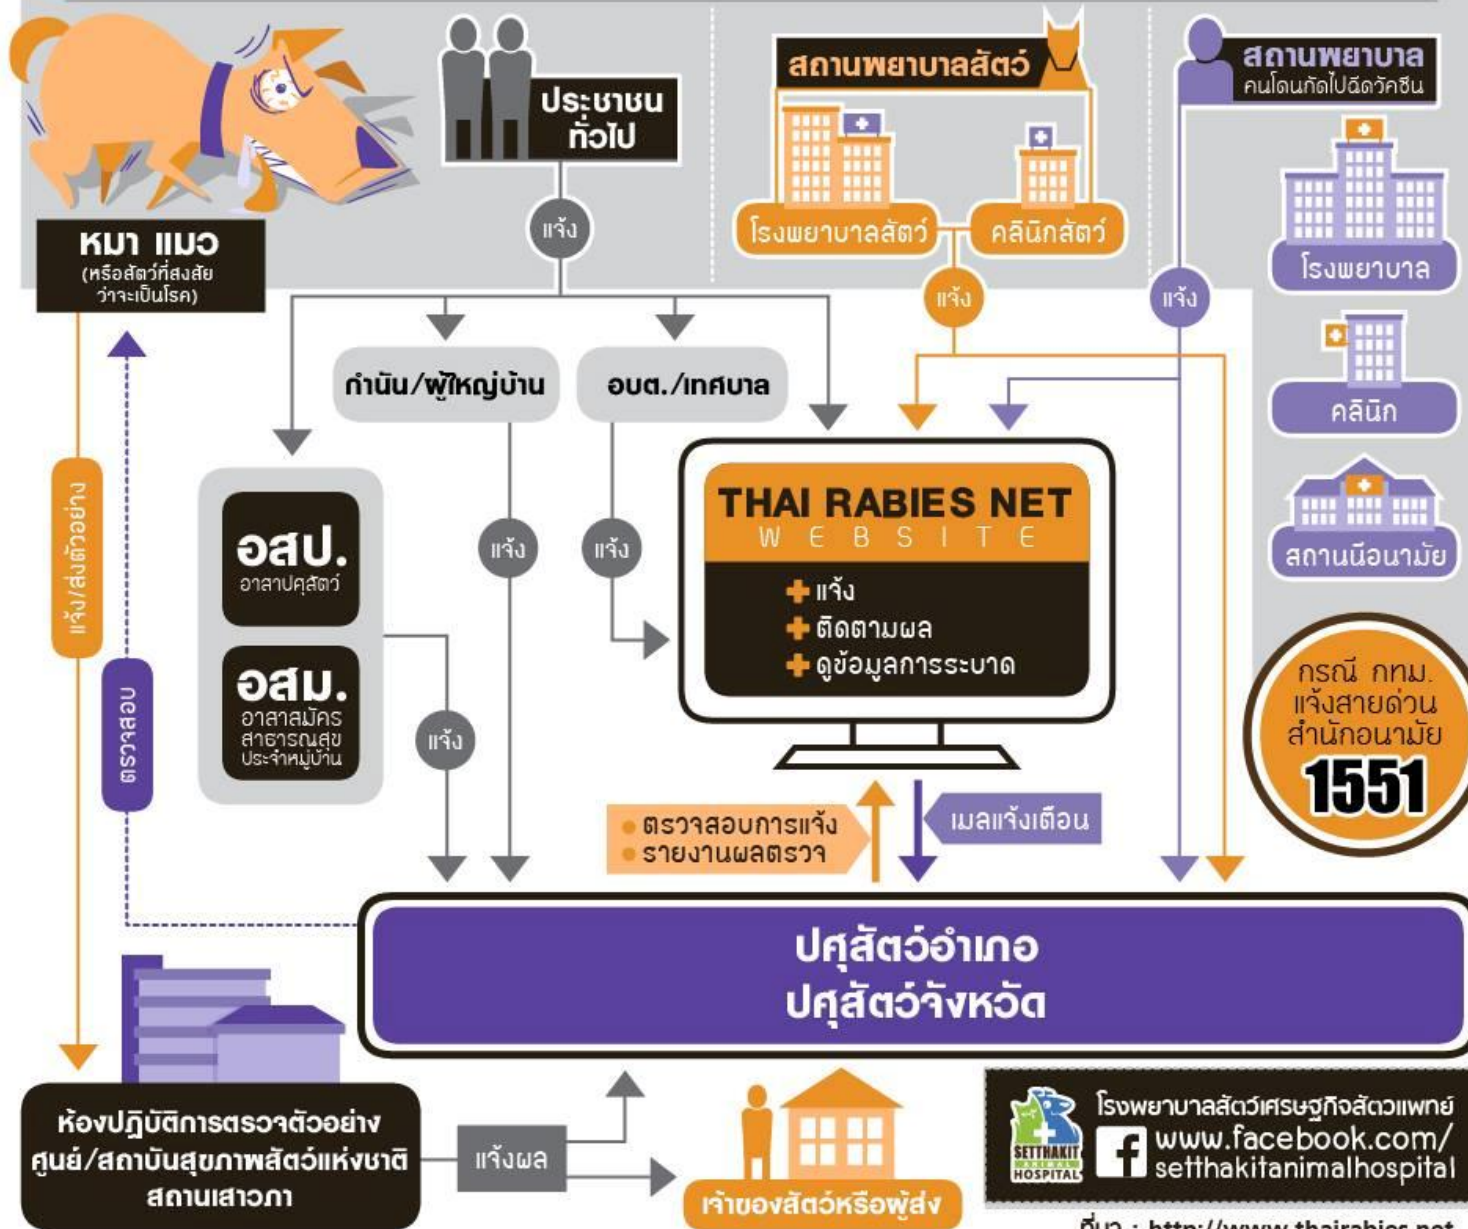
หมา แมว
(หรือสัตว์ที่สงสัยว่าจะเป็นโรค)

ประชาชนทั่วไป

สถานพยาบาลสัตว์

โรงพยาบาลสัตว์

คลินิกสัตว์

สถานพยาบาล
คนโดนกัดไปฉีดวัคซีน

โรงพยาบาล

คลินิก

สถานีอนามัย

แจ้ง

แจ้ง

แจ้ง

กำนัน/ผู้ใหญ่บ้าน

อบต./เทศบาล

แจ้ง/ส่งตัวอย่าง

ตรวจสอบ

อสป.
อาสาปศุสัตว์

อสม.
อาสาสมัครสาธารณสุขประจำหมู่บ้าน

แจ้ง

แจ้ง

แจ้ง

THAI RABIES NET
WEBSITE

แจ้ง
ติดตามผล
ดูข้อมูลการระบาด

กรณี กทม.
แจ้งสายด่วน
สำนักอนามัย
1551

ตรวจสอบการแจ้ง
รายงานผลตรวจ

เมลแจ้งเตือน

ปศุสัตว์อำเภอ
ปศุสัตว์จังหวัด

ห้องปฏิบัติการตรวจตัวอย่าง
ศูนย์/สถาบันสุขภาพสัตว์แห่งชาติ
สถานเสาวภา

แจ้งผล

เจ้าของสัตว์หรือผู้ส่ง

SETTHAKIT ANIMAL HOSPITAL
โรงพยาบาลสัตว์เศรษฐกิจสัตวแพทย์
www.facebook.com/setthakitanimalhospital

ที่มา : http://www.thairabies.net